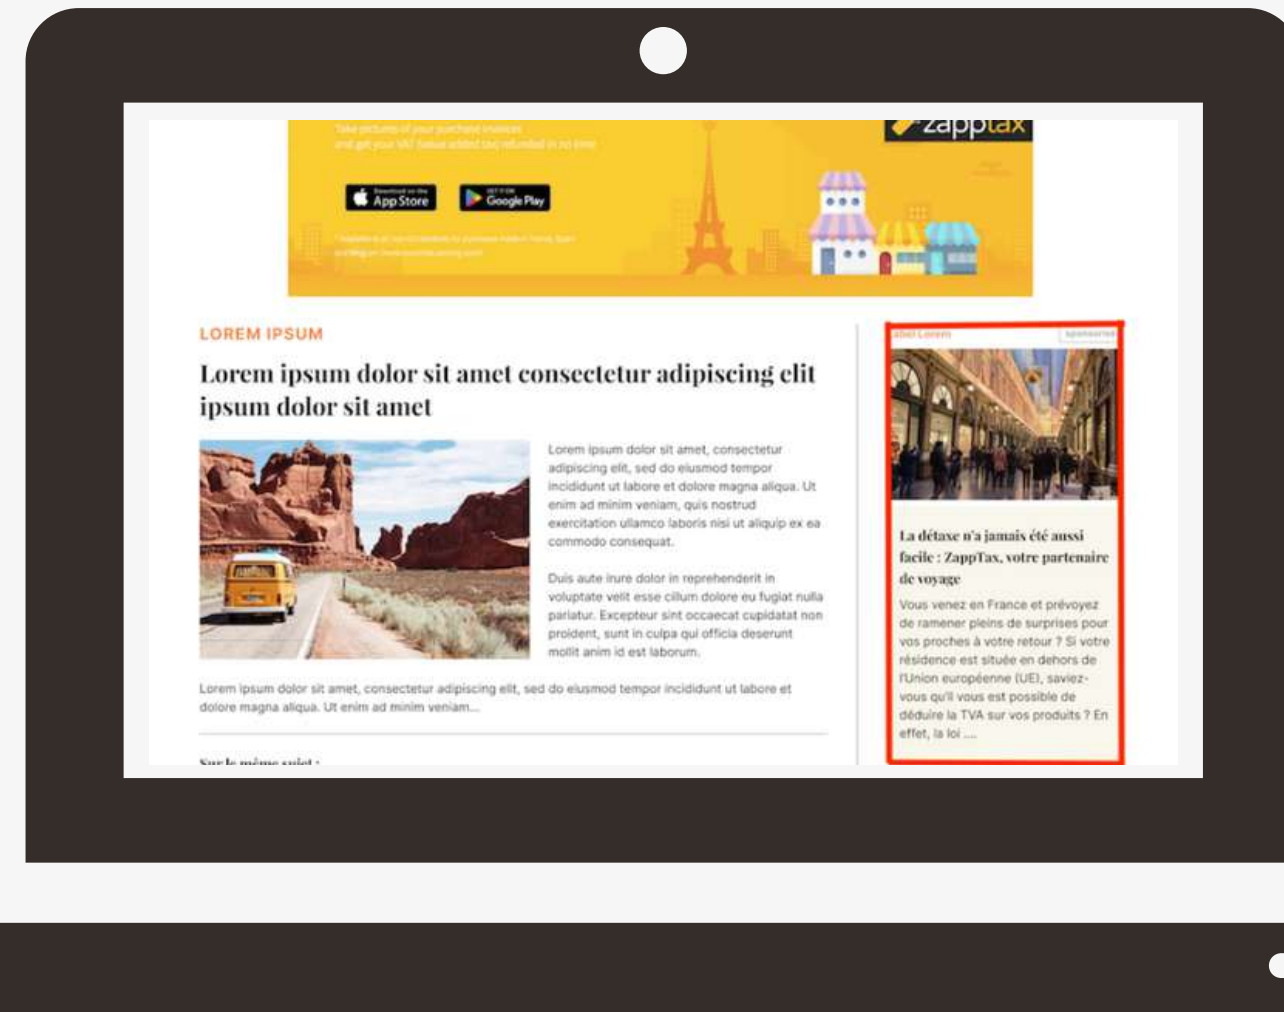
Take pictures of your purchase invoices and get your VAT (value added tax) refunded in no time

zapptax

Download on the App Store

GET IT ON Google Play

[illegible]

LOREM IPSUM

Lorem ipsum dolor sit amet consectetur adipiscing elit ipsum dolor sit amet

Lorem ipsum dolor sit amet, consectetur adipiscing elit, sed do eiusmod tempor incididunt ut labore et dolore magna aliqua. Ut enim ad minim veniam, quis nostrud exercitation ullamco laboris nisi ut aliquip ex ea commodo consequat.

Duis aute irure dolor in reprehenderit in voluptate velit esse cillum dolore eu fugiat nulla pariatur. Excepteur sint occaecat cupidatat non proident, sunt in culpa qui officia deserunt mollit anim id est laborum.

Lorem ipsum dolor sit amet, consectetur adipiscing elit, sed do eiusmod tempor incididunt ut labore et dolore magna aliqua. Ut enim ad minim veniam...

Sur le même sujet :

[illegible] Lorem

Sponsored

La détaxe n'a jamais été aussi facile : ZappTax, votre partenaire de voyage

Vous venez en France et prévoyez de ramener pleins de surprises pour vos proches à votre retour ? Si votre résidence est située en dehors de l'Union européenne (UE), saviez-vous qu'il vous est possible de déduire la TVA sur vos produits ? En effet, la loi ....